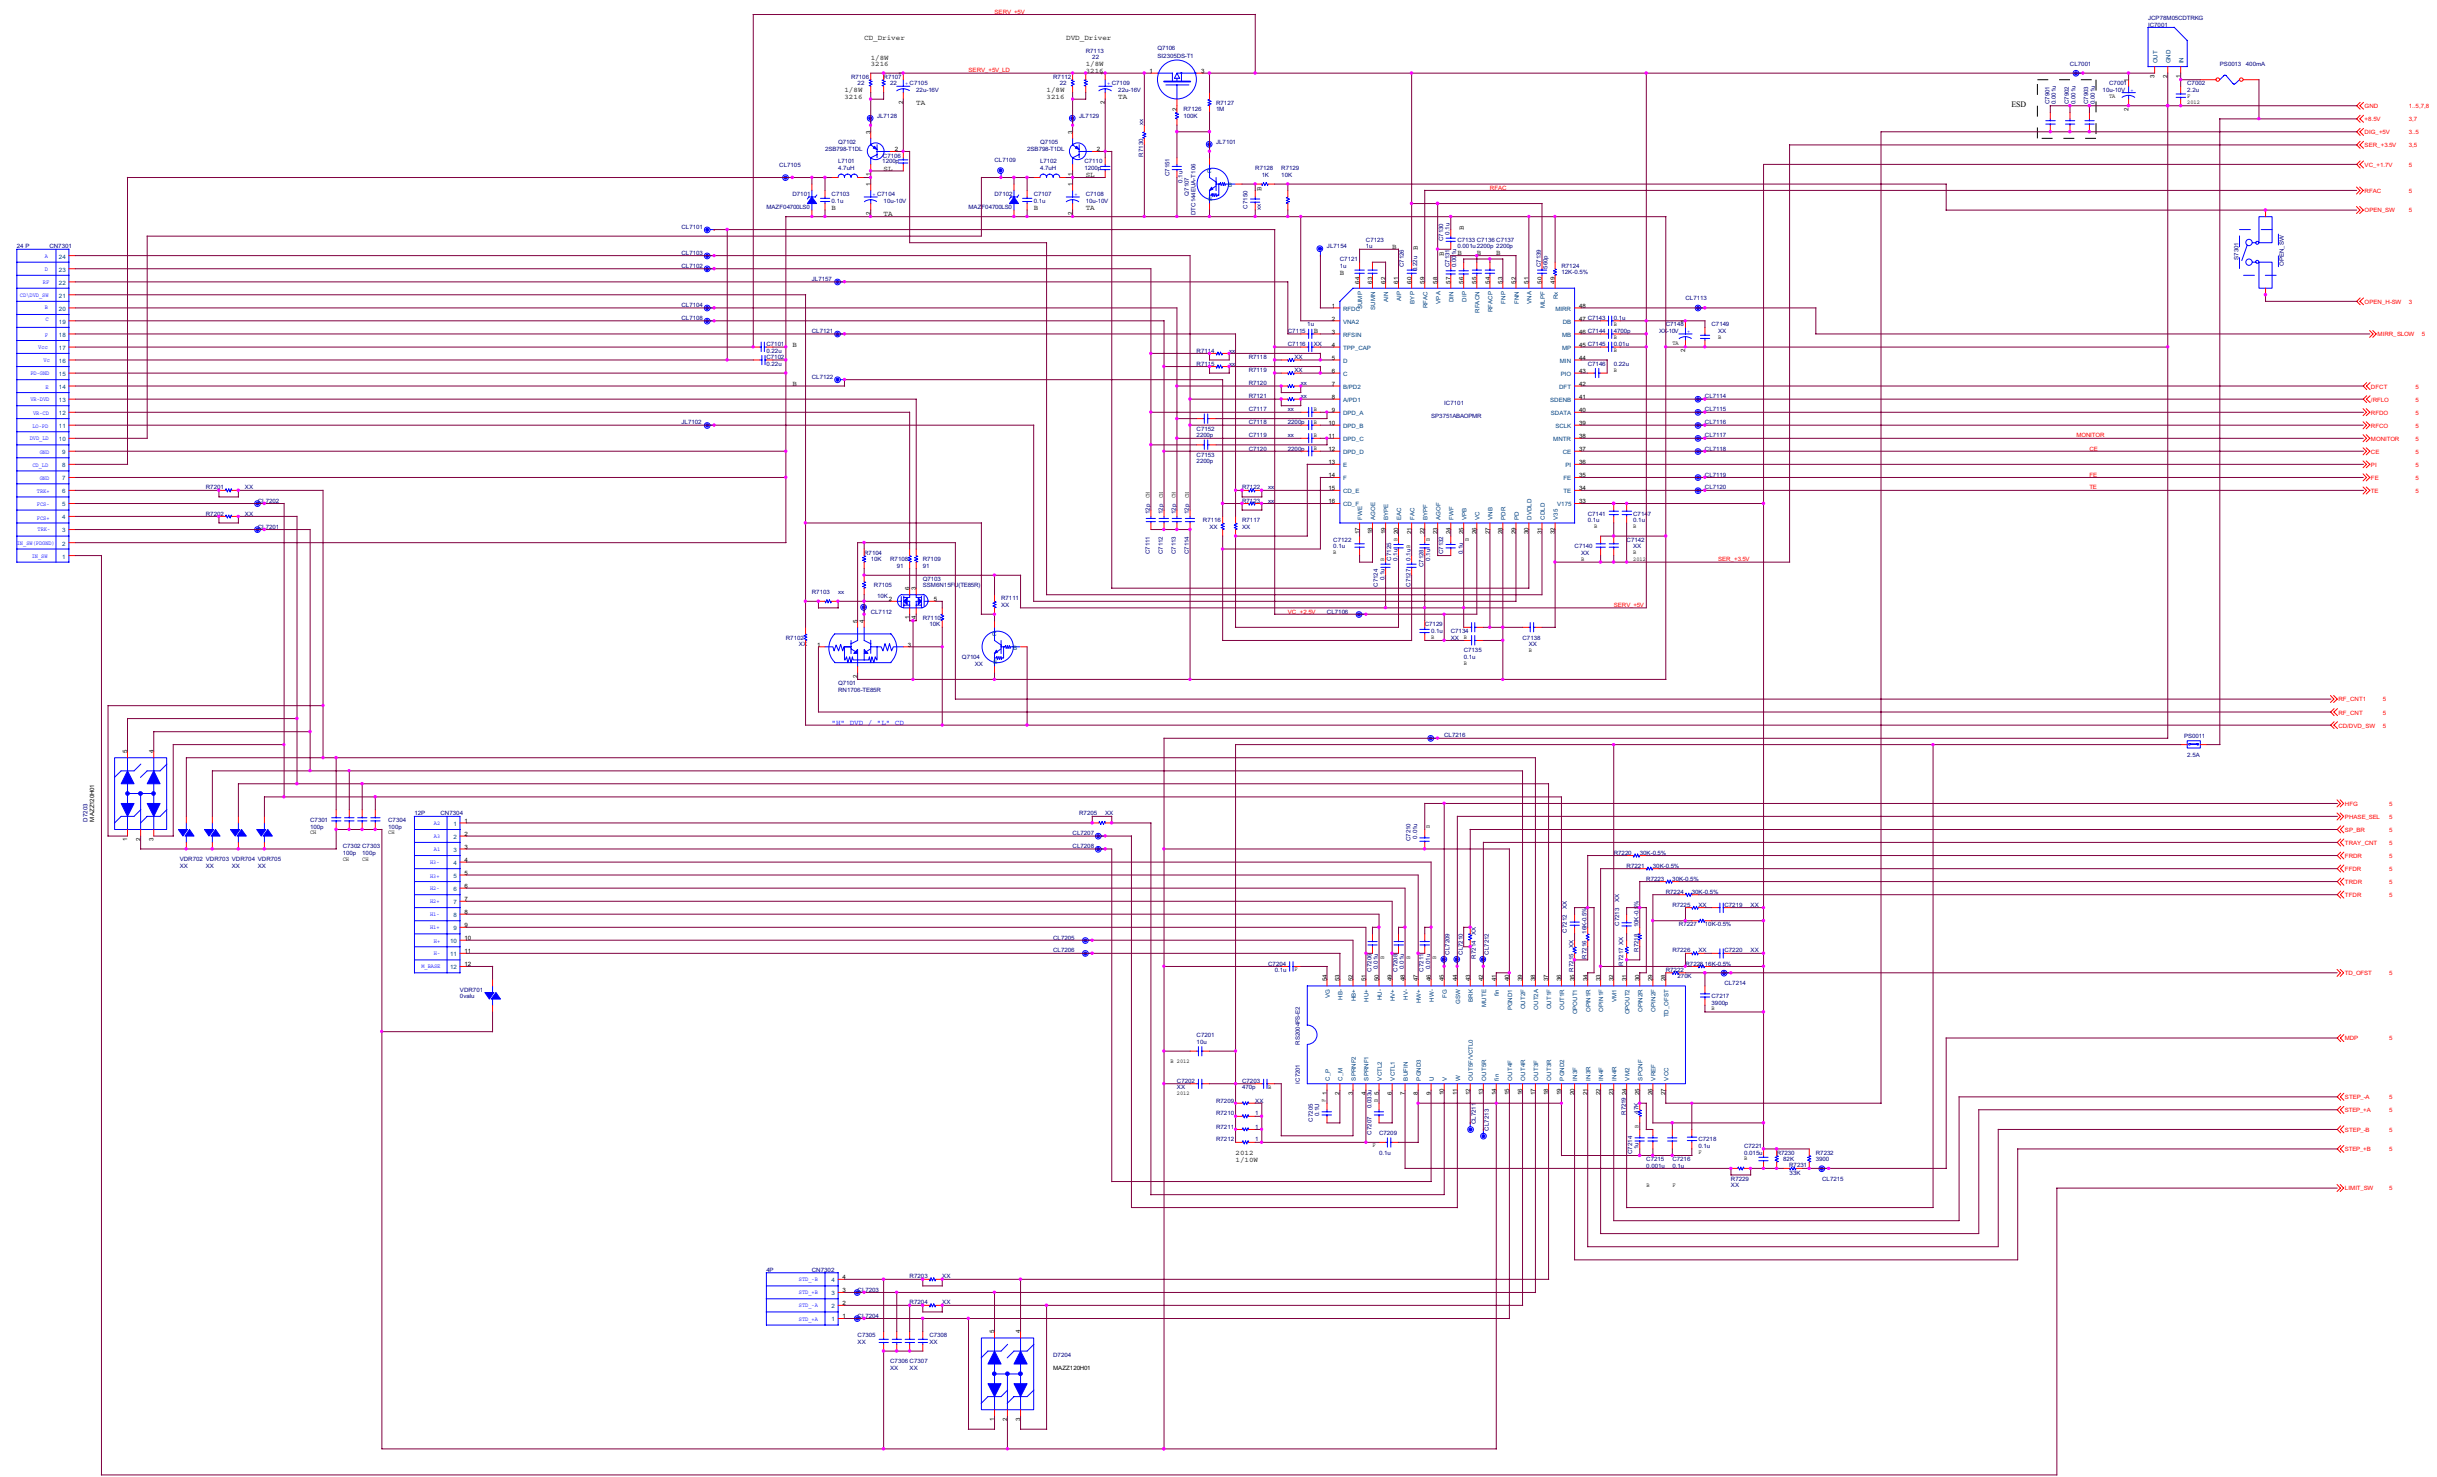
SERV_+5V
CD_Driver
DVD_Driver
SERV_+5V_LD
R7106 22 1/8W 3216
R7107 22
C7105 22u-16V TA
1/8W 3216
R7113 22 1/8W 3216
R7112 22 1/8W 3216
C7109 22u-16V TA
Q7106 SI2305DS-T1
R7126 100K
R7127 1M
JCP78M05CDTRKG IC7001
OUT GND IN
CL7001
C7001 10u-10V TA
C7002 2.2u F 2012
PS0013 400mA
ESD
C7901 0.01u
C7902 0.01u
C7903 0.01u
GND 1,5,7,8
+8.5V 3,7
DIG_+5V 3,5
SER_+3.5V 3,5
VC_+1.7V 5
RFAC 5
OPEN_SW 5
OPEN_H-SW 3
MIRR_SLOW 5
JL7128
JL7129
Q7102 2SB798-T1DL
Q7105 2SB798-T1DL
C7106 1200p SL
C7110 1200p SL
L7101 4.7uH
L7102 4.7uH
CL7105
CL7109
D7101 MAZF04700LS0
D7102 MAZF04700LS0
C7103 0.1u B
C7104 10u-10V TA
C7107 0.1u B
C7108 10u-10V TA
JL7101
R7128 1K
R7129 10K
Q7107 DTC144EUA-T106
RFAC
24 P CN7301
A 24
D 23
RF 22
CD/DVD_SW 21
B 20
C 19
F 18
Vcc 17
Vc 16
PD-DVD 15
E 14
VR-DVD 13
VR-CD 12
LD-PD 11
DVD_LD 10
GND 9
CD_LD 8
GND 7
TRK+ 6
FCS- 5
FCS+ 4
TRK- 3
IR_SW(PDXXED) 2
IB_SW 1
CL7101
CL7103
CL7102
CL7104
CL7106
JL7157
CL7121
CL7122
JL7102
C7101 0.22u B
C7102 0.22u B
R7201 XX
CL7202
R7202 XX
CL7201
JL7154
C7121 1u
C7123 1u
C7133 0.001u
C7136 2200p
C7137 2200p
C7139 680p
R7124 12K-0.5%
IC7101
SP3751ABAOPMR
RFDC VNA2 RFSIN TPP_CAP D C B/PD2 A/PD1 DPD_A DPD_B DPD_C DPD_D E F CD_E CD_F
MIRR DS MB MP MIN PIO DFT SDENB SDATA SCLK MNTR CE PI FE TE V175
C7143 0.1u
C7144 4700p
C7145 0.01u
C7146 0.22u
C7148 XX-10V TA
C7149 XX
CL7113
CL7114
CL7115
CL7116
CL7117
CL7118
CL7119
CL7120
MONITOR
CE
FE
TE
DFCT 5
RFLO 5
RFDD 5
RFCO 5
MONITOR 5
CE 5
PI 5
FE 5
TE 5
R7114 XX
R7115 XX
R7118 XX
R7119 XX
R7120 XX
R7121 XX
C7117 XX
C7118 2200p
C7119 XX
C7120 2200p
C7152 2200p
C7153 2200p
R7122 XX
R7123 XX
R7116 XX
R7117 XX
C7111 C7112 C7113 C7114
C7122 0.1u
C7141 0.1u
C7147 0.1u
C7140 XX
C7142 XX
SER_+3.5V
SERV_+5V
VC_+2.5V
CL7108
C7129 0.1u
C7134 XX
C7135 0.1u
C7138 XX
R7104 10K
R7108 91
R7109 91
Q7103 SSM6N15FU(TE85R)
R7105 10K
R7103 xx
CL7112
R7111 XX
R7110 10K
R7102 XX
Q7104 XX
Q7101 RN1708-TE85R
"H" DVD / "L" CD
RF_CNT1 5
RF_CNT 5
CD/DVD_SW 5
CL7216
PS0011 2.5A
D7203 MAZZ120H01
VDR702 XX VDR703 XX VDR704 XX VDR705 XX
C7301 100p
C7302 100p C7303 100p
C7304 100p
12P CN7304
A3 1
A1 2
A1 3
H3- 4
H3+ 5
H2- 6
H2+ 7
H1- 8
H1+ 9
H+ 10
H- 11
H_BASE 12
VDR701 0valu
R7205 XX
CL7207
CL7208
CL7205
CL7206
C7210 0.1u
HFG 5
PHASE_SEL 5
SP_BR 5
TRAY_CNT 5
FRDR 5
FFDR 5
TRDR 5
TFDR 5
R7220 30K-0.5%
R7221 30K-0.5%
R7223 30K-0.5%
R7224 30K-0.5%
R7225 XX
C7219 XX
R7227 10K-0.5%
R7226 XX
C7220 XX
R7228 16K-0.5%
R7222 270K
CL7214
C7217 3900p
TD_OFST 5
C7204 0.1u
IC7201 RS2004FS-E2
VG HB HB HU+ HU- HV+ HV- HW+ HW- FG GSW BRK MUTE PGND OUT2F OUT2A OUT1F OUT1R OPOUT1 OPIN1R OPIN1F VM1 OPOUT2 OPIN2R OPIN2F TD_OFST
C_P C_M SPRN2 SPRN1 VCTL2 VCTL1 BUFIN PGND3 U V W OUT3F/VCTL0 OUT3R En OUT4F OUT4R OUT3F OUT3R PGND2 IN3F IN3R IN4F IN4R VM2 SPCNF VREF VCC
C7201 10u
2012
C7202 XX 2012
C7203 470p
R7209 XX
R7210
R7211
R7212
2012 1/10W
C7206 0.1u
C7207 0.01u
C7209 0.1u
CL7211
CL7213
C7214
C7215 0.001u
C7216 0.1u
C7218 0.1u
C7221 0.015u
R7230 82K
R7231 33K
R7232 3900
R7229 XX
CL7215
MDP 5
STEP_-A 5
STEP_+A 5
STEP_-B 5
STEP_+B 5
LIMIT_SW 5
4P CN7302
STD_-B 4
STD_+B 3
STD_-A 2
STD_+A 1
R7203 XX
CL7203
R7204 XX
CL7204
C7305 XX
C7306 XX C7307 XX
C7308 XX
D7204 MAZZ120H01
S7901 OPEN_SW